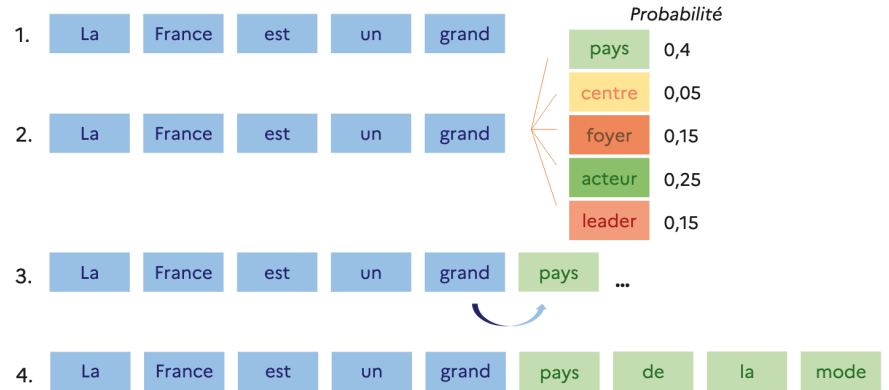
Probabilité

1. La France est un grand

2. La France est un grand

| | |
|---|---|
| pays | 0,4 |
| centre | 0,05 |
| foyer | 0,15 |
| acteur | 0,25 |
| leader | 0,15 |

3. La France est un grand pays ...

4. La France est un grand pays de la mode